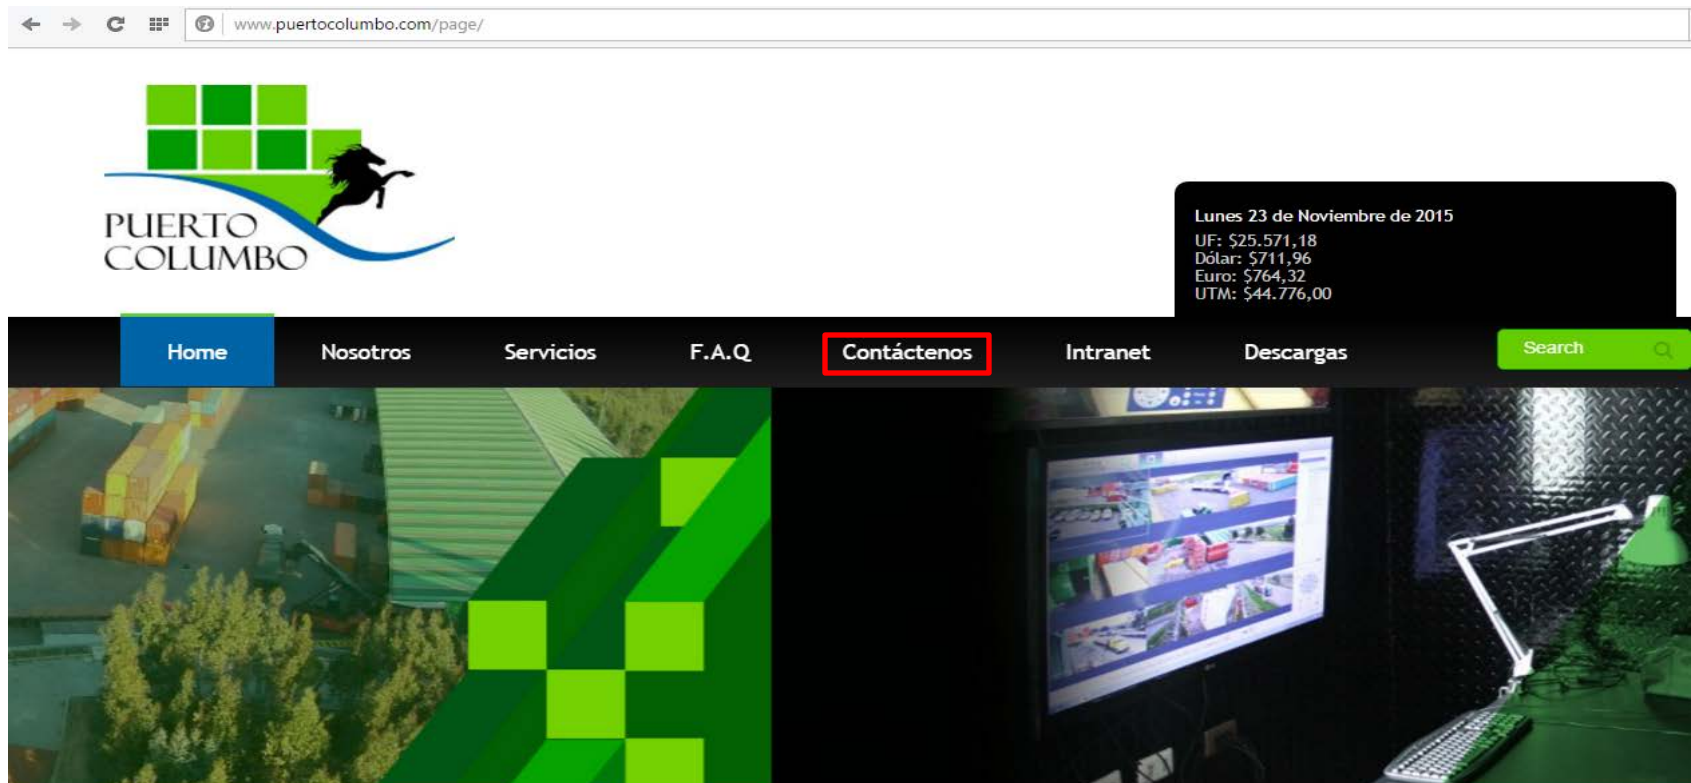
www.puertocolumbo.com/page/

PUERTO COLUMBO

Lunes 23 de Noviembre de 2015
UF: $25.571,18
Dólar: $711,96
Euro: $764,32
UTM: $44.776,00

Home
Nosotros
Servicios
F.A.Q
Contáctenos
Intranet
Descargas
Search